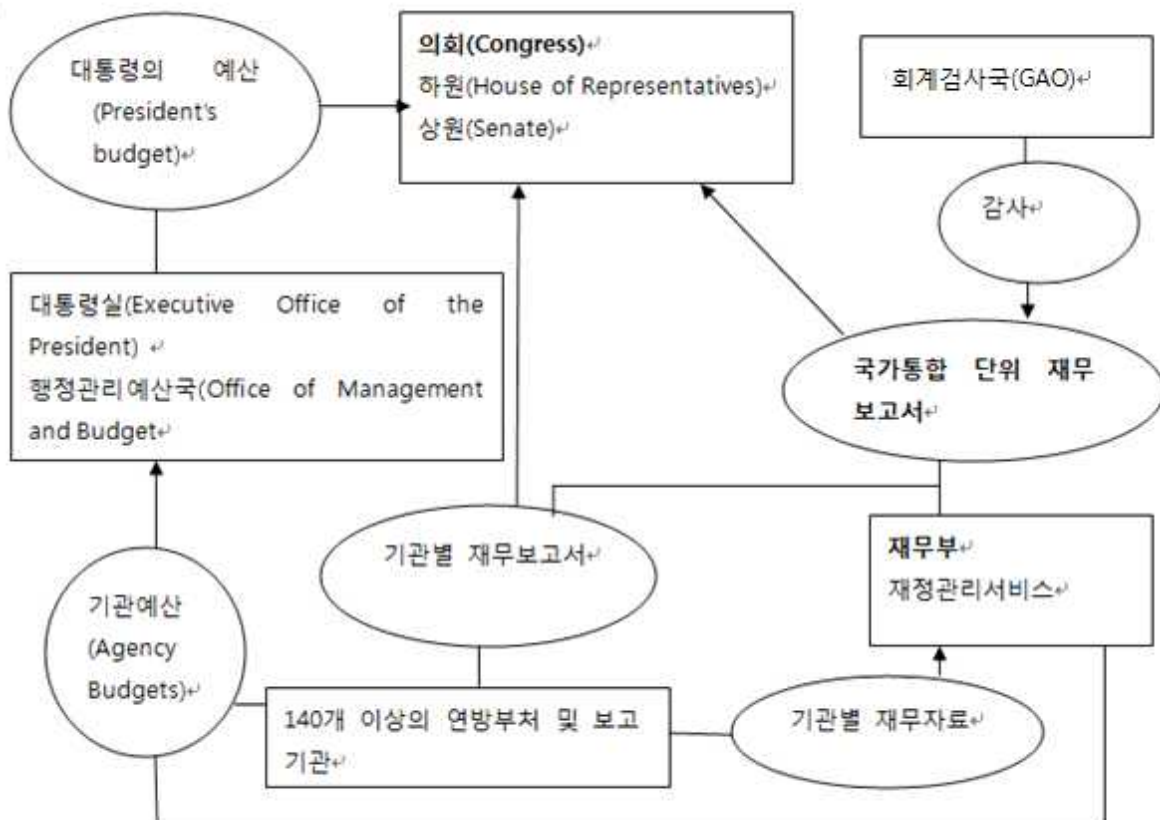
대통령의 예산 (President's budget)

의회(Congress)
하원(House of Representatives)
상원(Senate)

회계검사국(GAO)

감사

대통령실(Executive Office of the President)
행정관리예산국(Office of Management and Budget

국가통합 단위 재무 보고서

기관별 재무보고서

재무부
재정관리서비스

기관예산 (Agency Budgets)

140개 이상의 연방부처 및 보고 기관

기관별 재무자료